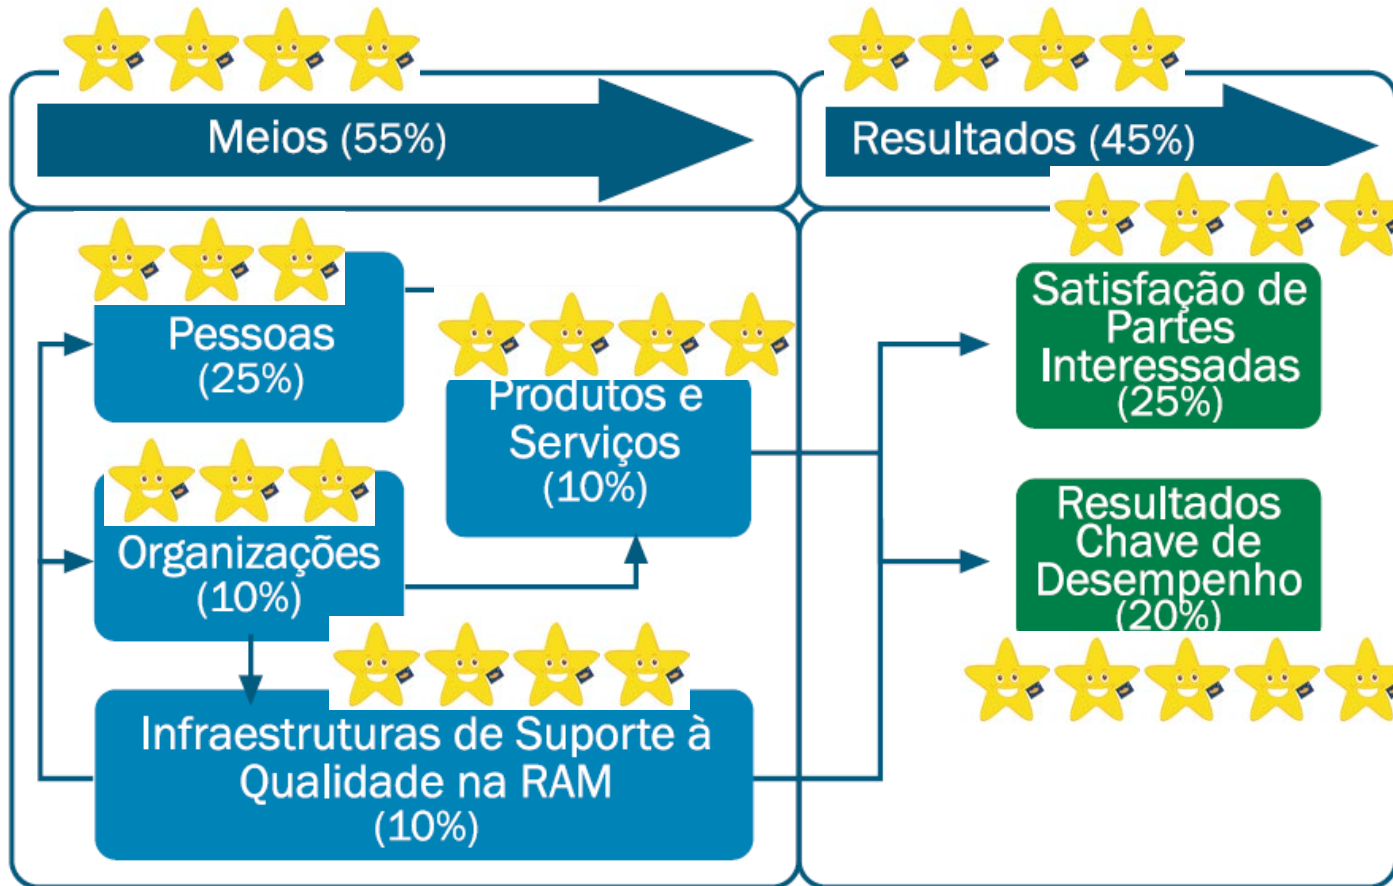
Meios (55%)

Resultados (45%)

Pessoas (25%)

Produtos e Serviços (10%)

Organizações (10%)

Infraestruturas de Suporte à Qualidade na RAM (10%)

Satisfação de Partes Interessadas (25%)

Resultados Chave de Desempenho (20%)